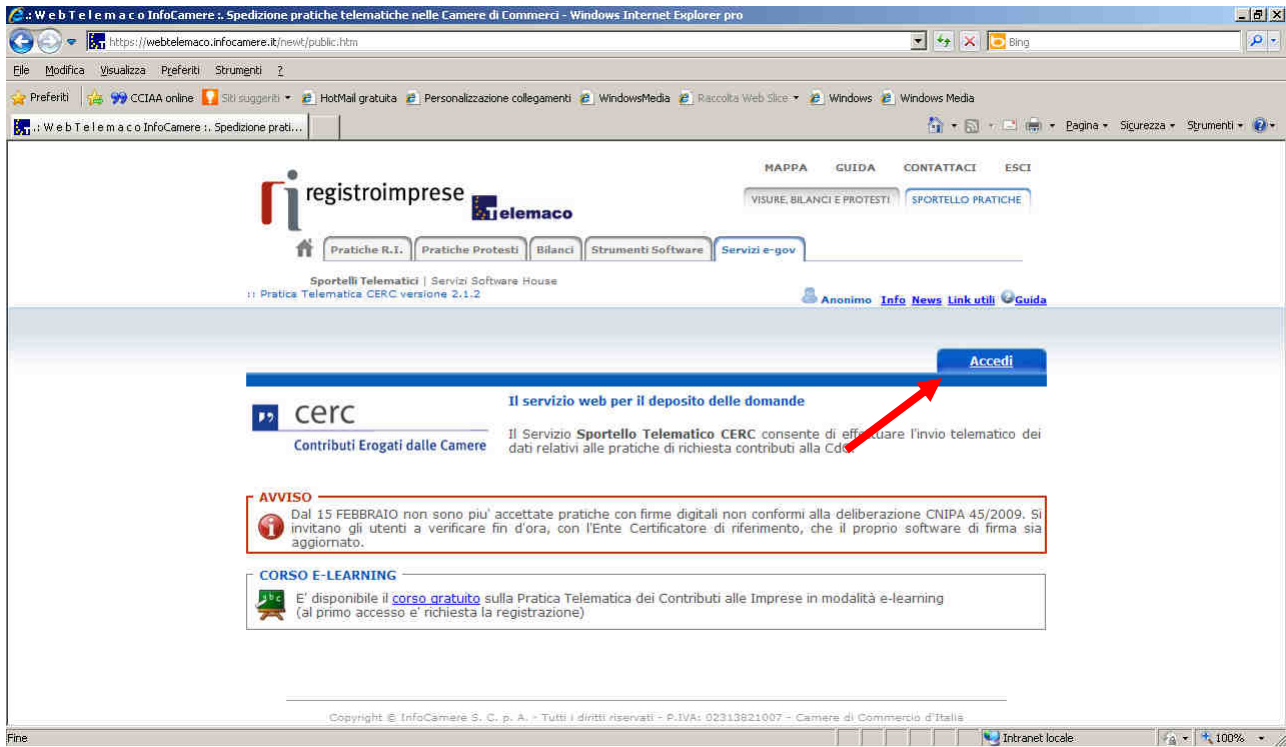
.: W e b T e l e m a c o InfoCamere :. Spedizione pratiche telematiche nelle Camere di Commerci - Windows Internet Explorer pro

https://webtelemaco.infocamere.it/newt/public.htm

Bing

File Modifica Visualizza Preferiti Strumenti ?

Preferiti | 99 CCIAA online Siti suggeriti HotMail gratuita Personalizzazione collegamenti WindowsMedia Raccolta Web Slice Windows Windows Media

.: W e b T e l e m a c o InfoCamere :. Spedizione prati...

Pagina Sicurezza Strumenti

MAPPA GUIDA CONTATTACI ESCI

registroimprese telemaco

VISURE, BILANCI E PROTESTI SPORTELLO PRATICHE

Pratiche R.I. Pratiche Protesti Bilanci Strumenti Software Servizi e-gov

Sportelli Telematici | Servizi Software House

:: Pratica Telematica CERC versione 2.1.2

Anonimo Info News Link utili Guida

Accedi

cerc
Contributi Erogati dalle Camere

Il servizio web per il deposito delle domande

Il Servizio Sportello Telematico CERC consente di effettuare l'invio telematico dei dati relativi alle pratiche di richiesta contributi alla CdC

AVVISO
Dal 15 FEBBRAIO non sono piu' accettate pratiche con firme digitali non conformi alla deliberazione CNIPA 45/2009. Si invitano gli utenti a verificare fin d'ora, con l'Ente Certificatore di riferimento, che il proprio software di firma sia aggiornato.

CORSO E-LEARNING
E' disponibile il corso gratuito sulla Pratica Telematica dei Contributi alle Imprese in modalità e-learning
(al primo accesso e' richiesta la registrazione)

Copyright © InfoCamere S. C. p. A. - Tutti i diritti riservati - P.IVA: 02313821007 - Camere di Commercio d'Italia

Fine Intranet locale 100%